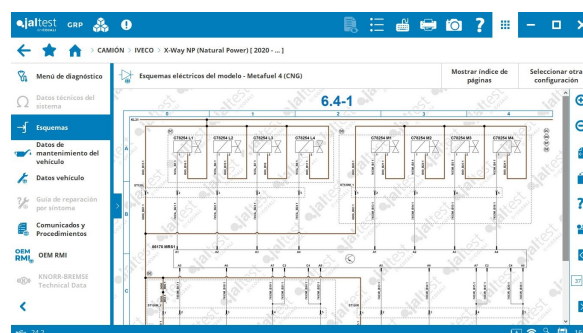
jaltest GRP

CAMIÓN > IVECO > X-Way NP (Natural Power) [ 2020 - ... ]

Menú de diagnóstico
Datos técnicos del sistema
Esquemas
Datos de mantenimiento del vehículo
Datos vehículo
Guía de reparación por síntoma
Comunicados y Procedimientos
OEM RMI
KNORR-BREMSE Technical Data

Esquemas eléctricos del modelo - Metafuel 4 (CNG)
Mostrar índice de páginas
Seleccionar otra configuración

6.4-1

1 2 3 4 5

A
B
C

G78254 L1
G78254 L2
G78254 L3
G78254 L4
G78254 M1
G78254 M2
G78254 M3
G78254 M4

M178 MRS1

24.3